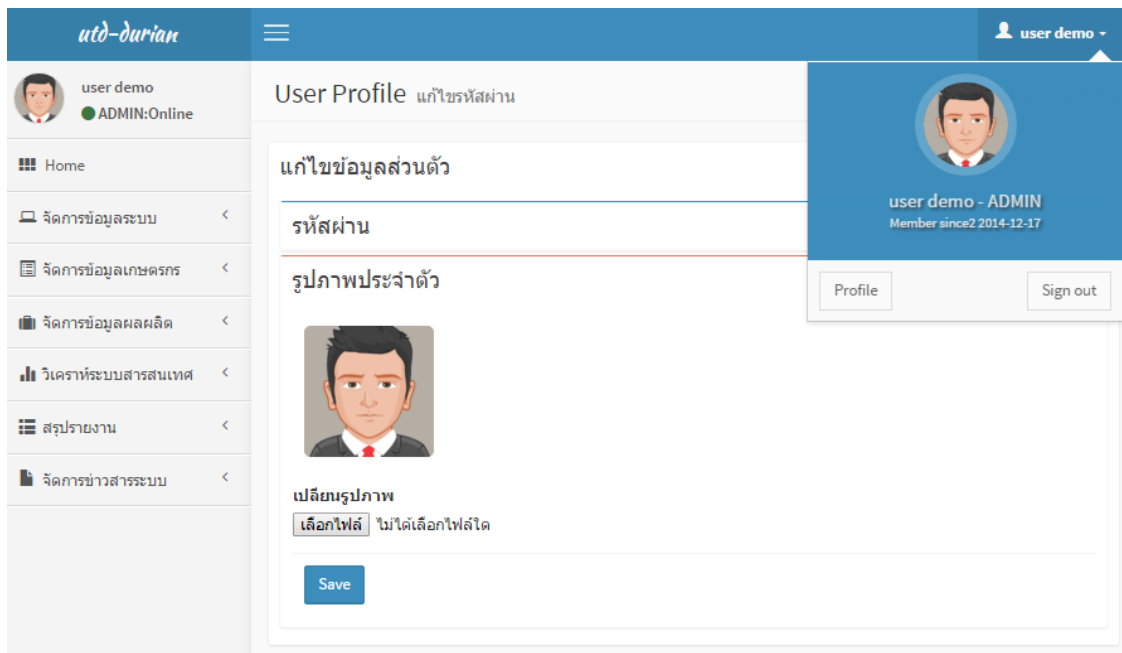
utd-durian

user demo

ADMIN:Online

Home

จัดการข้อมูลระบบ

จัดการข้อมูลเกษตรกร

จัดการข้อมูลผลผลิต

วิเคราะห์ระบบสารสนเทศ

สรุปรายงาน

จัดการข่าวสารระบบ

User Profile แก้ไขรหัสผ่าน

แก้ไขข้อมูลส่วนตัว

รหัสผ่าน

รูปภาพประจำตัว

เปลี่ยนรูปภาพ

เลือกไฟล์ ไม่ได้เลือกไฟล์ใด

Save

user demo

user demo - ADMIN

Member since2 2014-12-17

Profile

Sign out